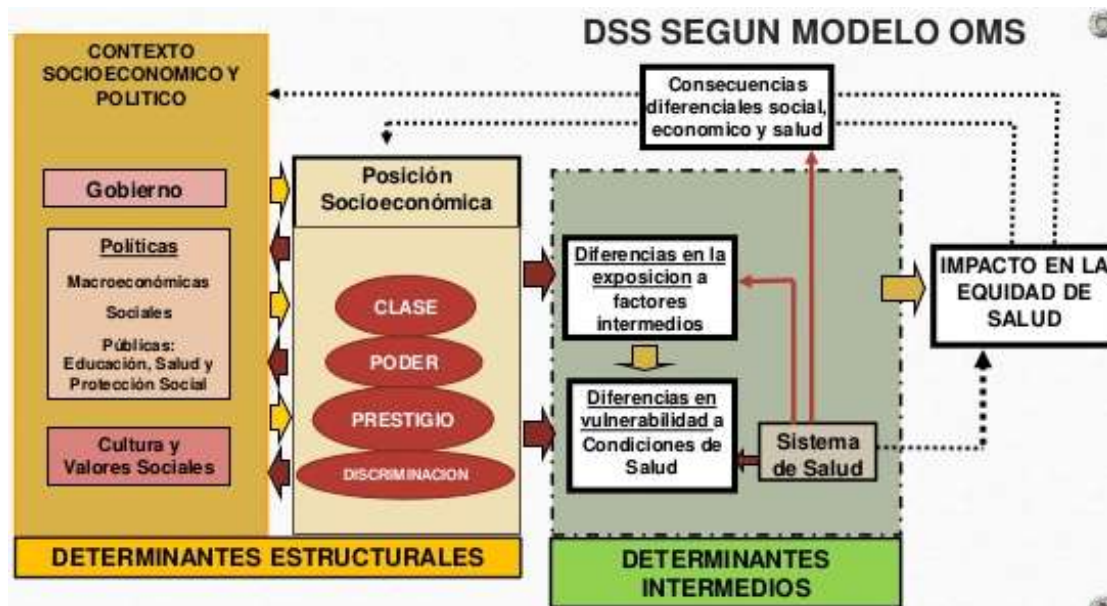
DSS SEGUN MODELO OMS

CONTEXTO SOCIOECONOMICO Y POLITICO

Consecuencias diferenciales social, economico y salud

Gobierno

Posición Socioeconómica

Políticas

Macroeconómicas

Sociales

Públicas: Educación, Salud y Protección Social

Cultura y Valores Sociales

CLASE

PODER

PRESTIGIO

DISCRIMINACION

Diferencias en la exposicion a factores intermedios

Diferencias en vulnerabilidad a Condiciones de Salud

Sistema de Salud

IMPACTO EN LA EQUIDAD DE SALUD

DETERMINANTES ESTRUCTURALES

DETERMINANTES INTERMEDIOS